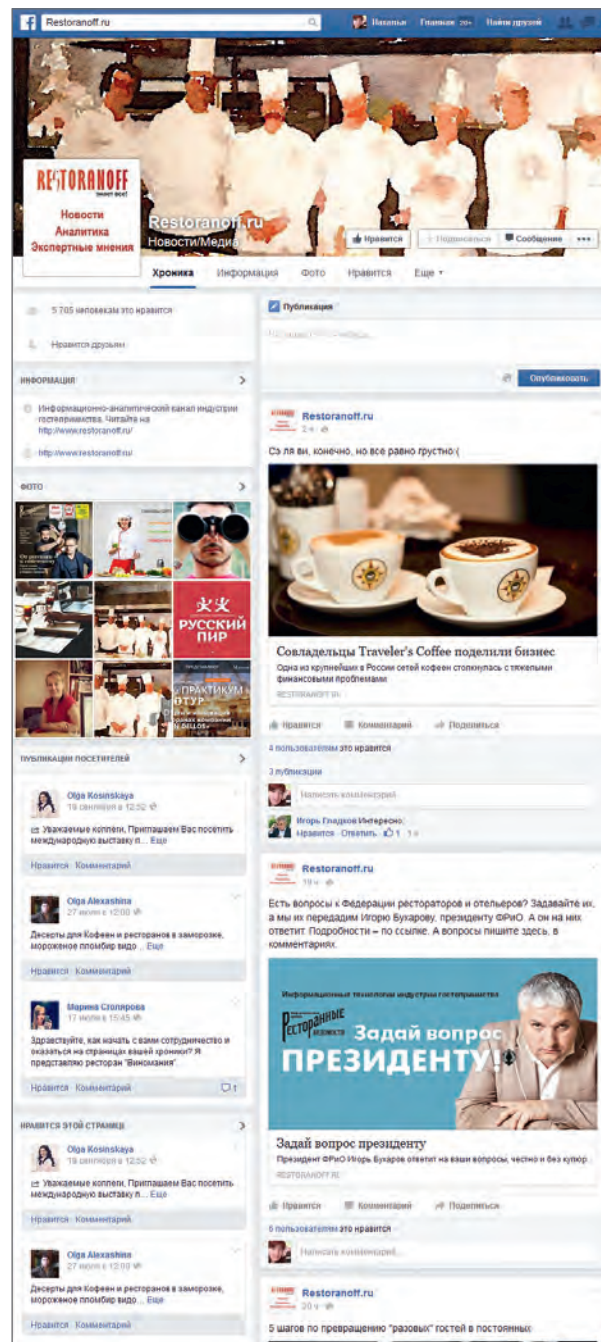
Restoranoff.ru
Наталья Главная 20+ Найти друзей

RESTORANOFF
Новости
Аналитика
Экспертные мнения

Restoranoff.ru
Новости/Медиа

Нравится Подписаться Сообщение

Хроника Информация Фото Нравится Еще

5 705 человекам это нравится

Нравится друзьям

ИНФОРМАЦИЯ

Информационно-аналитический канал индустрии гостеприимства. Читайте на http://www.restoranoff.ru

http://www.restoranoff.ru/

ФОТО

РУССКИЙ ПИР

ПРАКТИКУМ ОТУР

ПУБЛИКАЦИИ ПОСЕТИТЕЛЕЙ

Olga Kosinskaya
19 сентября в 12:52
Уважаемые коллеги, Приглашаем Вас посетить международную выставку п... Еще
Нравится Комментарий

Olga Alexashina
27 июля в 12:00
Десерты для Кофеен и ресторанов в заморозке, мороженое пломбир видо... Еще
Нравится Комментарий

Марина Столярова
17 июля в 15:45
Здравствуйте, как начать с вами сотрудничество и оказаться на странице вашей хроники? Я представляю ресторан "Виномания".
Нравится Комментарий 1

НРАВИТСЯ ЭТОЙ СТРАНИЦЕ

Olga Kosinskaya
19 сентября в 12:52
Уважаемые коллеги, Приглашаем Вас посетить международную выставку п... Еще
Нравится Комментарий

Olga Alexashina
27 июля в 12:00
Десерты для Кофеен и ресторанов в заморозке, мороженое пломбир видо... Еще
Нравится Комментарий

Публикация

Опубликовать

Restoranoff.ru
2 ч
Сэ ля ви, конечно, но все равно грустно:(

Совладельцы Traveler's Coffee поделили бизнес
Одна из крупнейших в России сетей кофеен столкнулась с тяжелыми финансовыми проблемами
RESTORANOFF.RU

Нравится Комментарий Поделиться
4 пользователям это нравится
3 публикации
Написать комментарий...
Игорь Гладков Интересно.
Нравится Ответить 1 3 ч

Restoranoff.ru
19 ч
Есть вопросы к Федерации рестораторов и отельеров? Задавайте их, а мы их передадим Игорю Бухарову, президенту ФРиО. А он на них ответит. Подробности – по ссылке. А вопросы пишите здесь, в комментариях.

Информационные технологии индустрии гостеприимства
Ресторанные ведомости
Задай вопрос ПРЕЗИДЕНТУ!

Задай вопрос президенту
Президент ФРиО Игорь Бухаров ответит на ваши вопросы, честно и без купюр...
RESTORANOFF.RU

Нравится Комментарий Поделиться
6 пользователям это нравится
Написать комментарий...

Restoranoff.ru
20 ч
5 шагов по превращению "разовых" гостей в постоянных